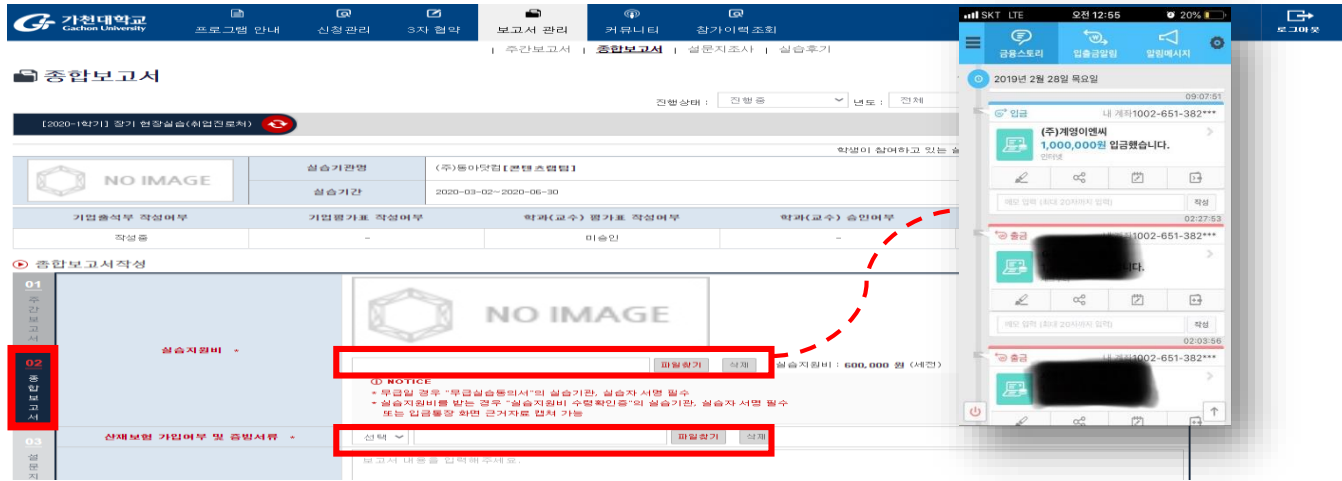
가천대학교 Gachon University

프로그램 안내 | 신청관리 | 3자 협약 | 보고서 관리 | 커뮤니티 | 참가이력조회

로그아웃

| 주간보고서 | 종합보고서 | 설문지조사 | 실습후기

종합보고서

진행상태 : 진행중 년도 : 전체

[2020-1학기] 장기 현장실습(취업진로처)

학생이 참여하고 있는 실

NO IMAGE

| 실습기관명 | (주)동아닷컴[콘텐츠랩팀] |
|---|---|
| 실습기간 | 2020-03-02~2020-06-30 |

| 기업출석부 작성여부 | 기업평가표 작성여부 | 학과(교수) 평가표 작성여부 | 학과(교수) 승인여부 |
|---|---|---|---|
| 작성중 | - | 미승인 | - |

종합보고서작성

01 주간보고서

02 종합보고서

03 설문지

실습지원비 *

NO IMAGE

파일찾기 삭제

실습지원비 : 600,000 원 (세전)

NOTICE
* 무급일 경우 "무급실습동의서"의 실습기관, 실습자 서명 필수
* 실습지원비를 받는 경우 "실습지원비 수령확인증"의 실습기관, 실습자 서명 필수 또는 입금통장 화면 근거자료 캡처 가능

산재보험 가입여부 및 증빙서류 *

선택 파일찾기 삭제

보고서 내용을 입력해주세요.

SKT LTE 오전 12:55 20%

금융스토리 입출금알림 알림메시지

2019년 2월 28일 목요일

09:07:51

입금 내 계좌1002-651-382***

(주)계양이엔씨
1,000,000원 입금했습니다.
인터넷

메모 입력 (최대 20자까지 입력) 작성

02:27:53

출금 1002-651-382***

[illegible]니다.

메모 입력 (최대 20자까지 입력) 작성

02:03:56

출금 내 계좌1002-651-382***